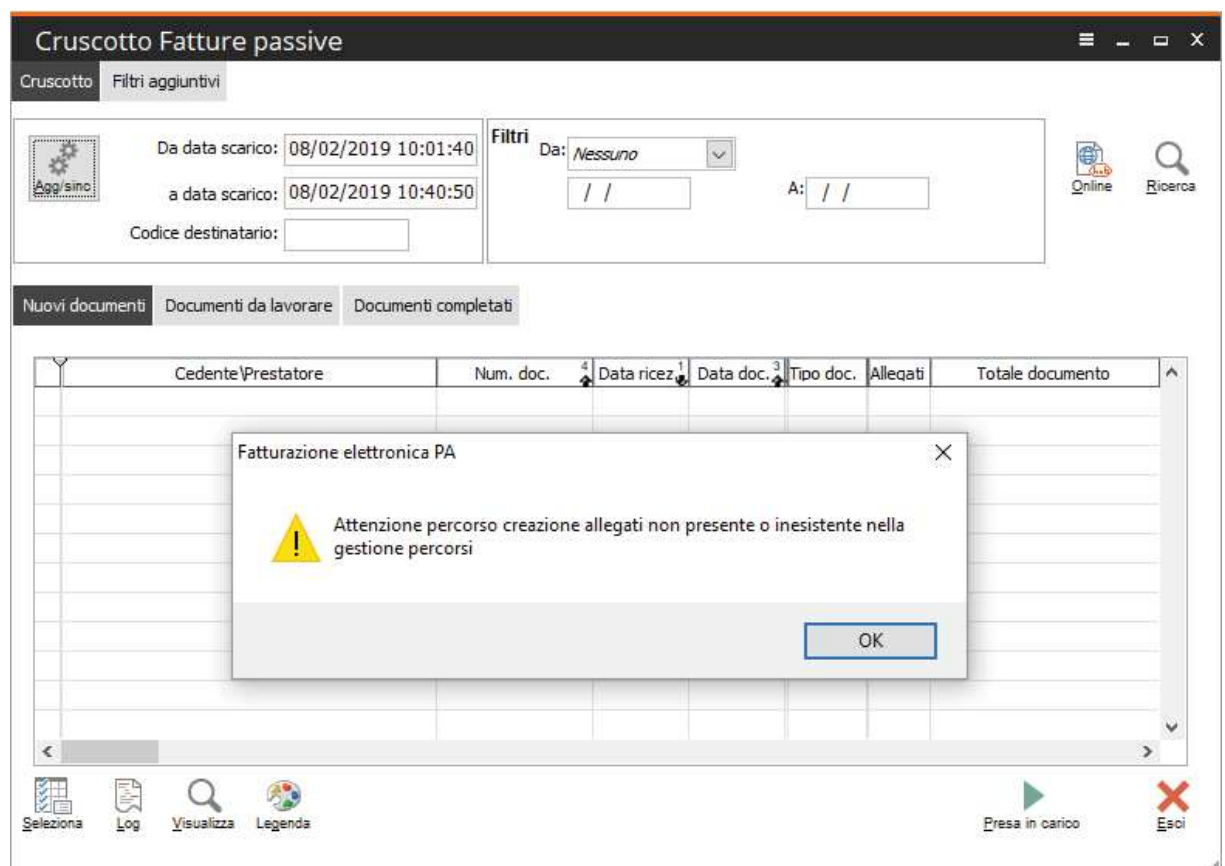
Cruscotto Fatture passive

Cruscotto | Filtri aggiuntivi

Agg/sinc

Da data scarico: 08/02/2019 10:01:40
a data scarico: 08/02/2019 10:40:50
Codice destinatario:

Filtri
Da: Nessuno
/ /
A: / /

Online
Ricerca

Nuovi documenti | Documenti da lavorare | Documenti completati

| Cedente\Prestatore | Num. doc. 4 | Data ricez. 1 | Data doc. 3 | Tipo doc. | Allegati | Totale documento |
|---|---|---|---|---|---|---|

Fatturazione elettronica PA

Attenzione percorso creazione allegati non presente o inesistente nella gestione percorsi

OK

Seleziona
Log
Visualizza
Legenda
Presa in carico
Esci